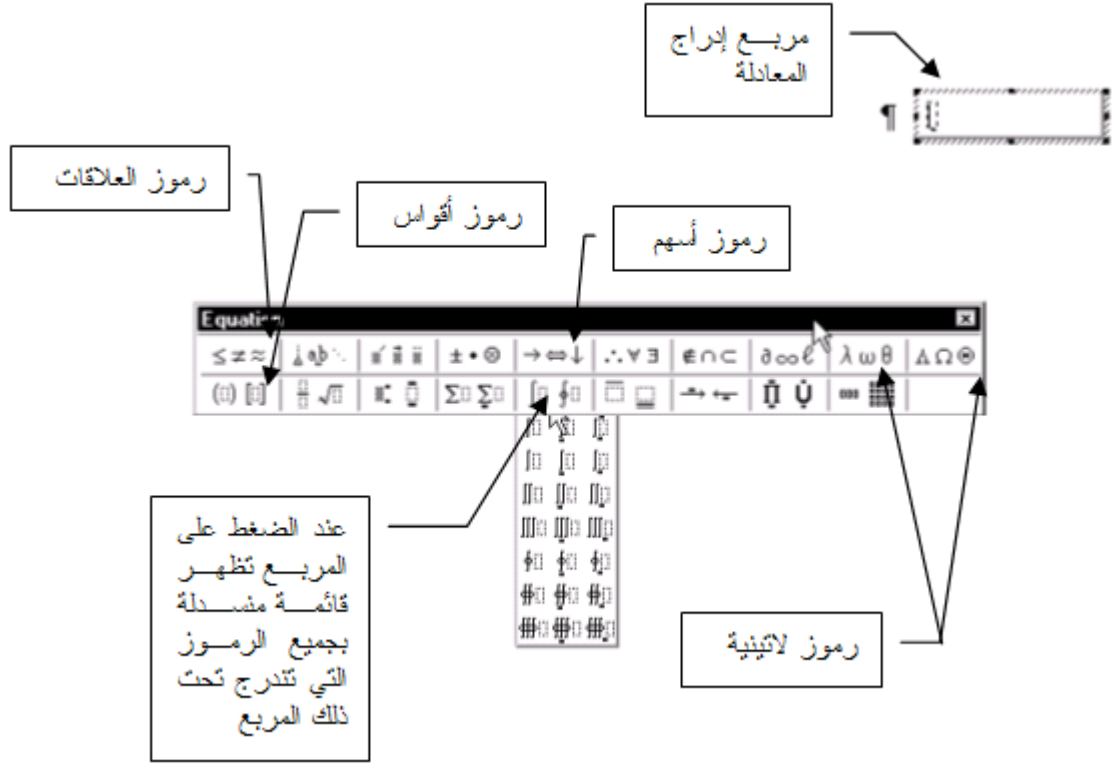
مربـــع إدراج المعادلة

¶

رموز العلاقات

رموز أقواس

رموز أسهم

Equation

$\leq \neq \approx$ | $\pm \bullet \otimes$ | $\rightarrow \Leftrightarrow \downarrow$ | $\therefore \forall \exists$ | $\notin \cap \subset$ | $\partial \infty \ell$ | $\lambda \omega \theta$ | $\Delta \Omega \Theta$

عند الضغط على المربـــع تظهـــر قائمـــة منسدلة بجميع الرمـــوز التي تندرج تحت ذلك المربع

رموز لاتينية